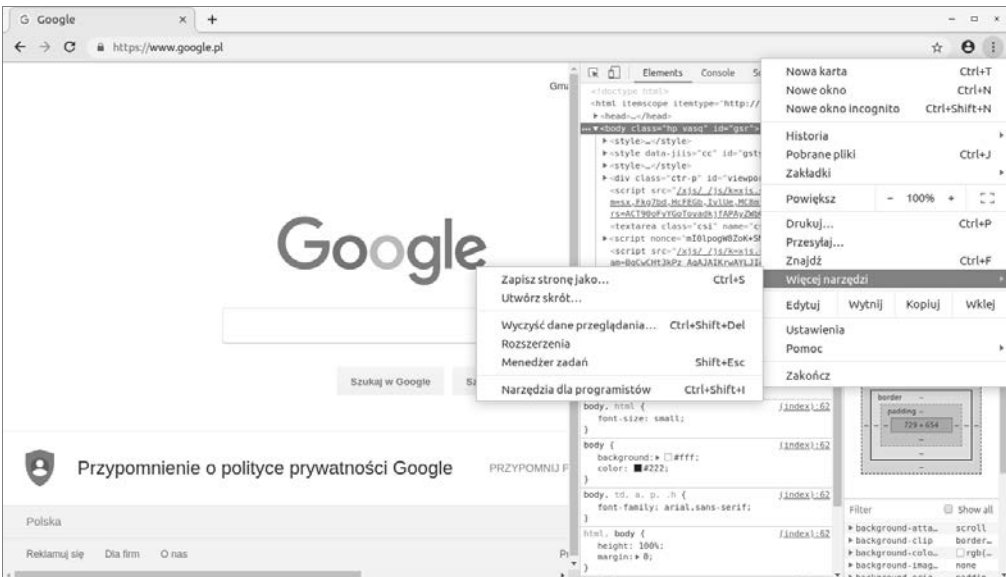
G Google × +

← → C https://www.google.pl

Gma

Elements Console S

<!doctype html>
<html itemscope itemtype="http://
▸<head>…</head>
…▾<body class="hp vasq" id="gsr">
▸<style>…</style>
▸<style data-jiis="cc" id="gst
▸<style>…</style>
▸<div class="ctr-p" id="viewpo
<script src="/xjs/_/js/k=xjs.
m=sx,Fkg7bd,HcFEGb,IvlUe,MC8m
rs=ACT90oFvYGoTovadk|TAPAyZWb
<textarea class="csi" name="c
▸<script nonce="mI0lpogW8ZoK+S
<script src="/xjs/_/js/k=xjs.
am=BgCwCHtJkPz_AgAJAIKrwAYLJI

Google

Szukaj w Google

Przypomnienie o polityce prywatności Google

PRZYPOMNIJ P

Polska

Reklamuj się Dla firm O nas

Zapisz stronę jako... Ctrl+S
Utwórz skrót...

Wyczyść dane przeglądania... Ctrl+Shift+Del
Rozszerzenia
Menedżer zadań Shift+Esc

Narzędzia dla programistów Ctrl+Shift+I

Nowa karta Ctrl+T
Nowe okno Ctrl+N
Nowe okno incognito Ctrl+Shift+N

Historia
Pobrane pliki Ctrl+J
Zakładki

Powiększ − 100% +

Drukuj... Ctrl+P
Przesyłaj...
Znajdź Ctrl+F
Więcej narzędzi

Edytuj Wytnij Kopiuj Wklej

Ustawienia
Pomoc

Zakończ

body, html { (index):62
font-size: small;
}
body { (index):62
background: ▸ #fff;
color: #222;
}
body, td, a, p, .h { (index):62
font-family: arial,sans-serif;
}
html, body { (index):62
height: 100%;
margin: ▸ 0;

border
padding
729 × 654

Filter Show all
▸ background-atta… scroll
▸ background-clip border…
▸ background-colo… rgb(…
▸ background-imag… none